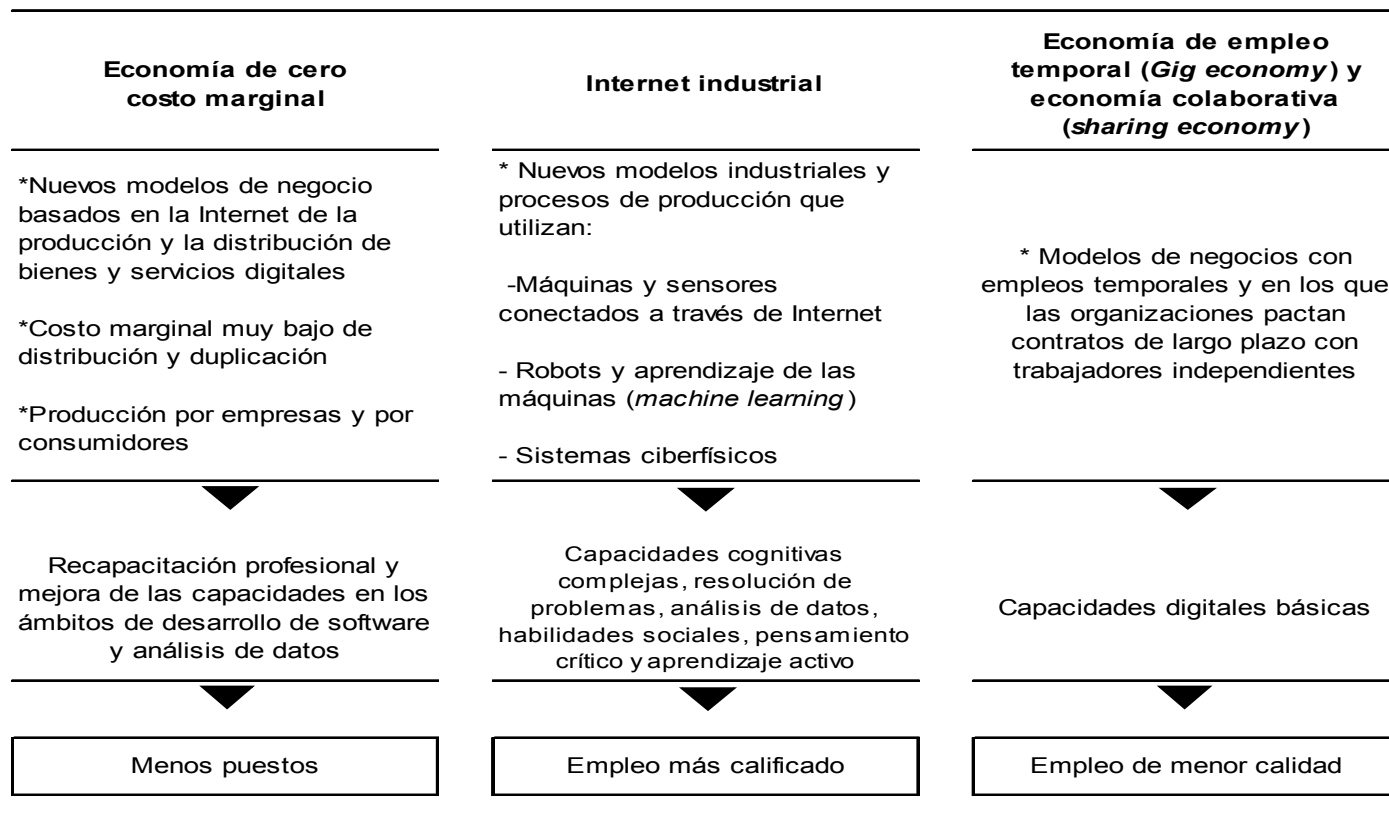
**Economía de cero costo marginal**

*Nuevos modelos de negocio basados en la Internet de la producción y la distribución de bienes y servicios digitales

*Costo marginal muy bajo de distribución y duplicación

*Producción por empresas y por consumidores

Recapacitación profesional y mejora de las capacidades en los ámbitos de desarrollo de software y análisis de datos

Menos puestos

**Internet industrial**

* Nuevos modelos industriales y procesos de producción que utilizan:

-Máquinas y sensores conectados a través de Internet

- Robots y aprendizaje de las máquinas (*machine learning*)

- Sistemas ciberfísicos

Capacidades cognitivas complejas, resolución de problemas, análisis de datos, habilidades sociales, pensamiento crítico y aprendizaje activo

Empleo más calificado

**Economía de empleo temporal (*Gig economy*) y economía colaborativa (*sharing economy*)**

* Modelos de negocios con empleos temporales y en los que las organizaciones pactan contratos de largo plazo con trabajadores independientes

Capacidades digitales básicas

Empleo de menor calidad